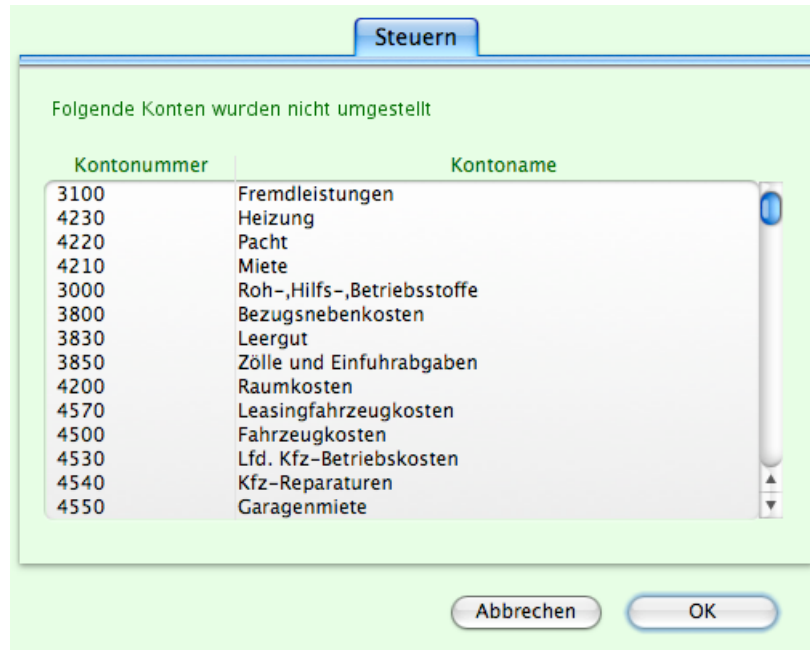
Steuern

Folgende Konten wurden nicht umgestellt

| Kontonummer | Kontoname |
|---|---|
| 3100 | Fremdleistungen |
| 4230 | Heizung |
| 4220 | Pacht |
| 4210 | Miete |
| 3000 | Roh-,Hilfs-,Betriebsstoffe |
| 3800 | Bezugsnebenkosten |
| 3830 | Leergut |
| 3850 | Zölle und Einfuhrabgaben |
| 4200 | Raumkosten |
| 4570 | Leasingfahrzeugkosten |
| 4500 | Fahrzeugkosten |
| 4530 | Lfd. Kfz-Betriebskosten |
| 4540 | Kfz-Reparaturen |
| 4550 | Garagenmiete |

Abbrechen

OK